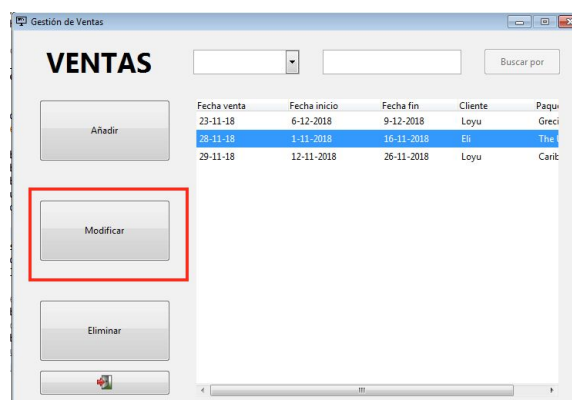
Gestión de Ventas

VENTAS

Buscar por

Añadir

Modificar

Eliminar

| Fecha venta | Fecha inicio | Fecha fin | Cliente | Paqu |
|---|---|---|---|---|
| 23-11-18 | 6-12-2018 | 9-12-2018 | Loyu | Greci |
| 28-11-18 | 1-11-2018 | 16-11-2018 | Eli | The |
| 29-11-18 | 12-11-2018 | 26-11-2018 | Loyu | Carib |